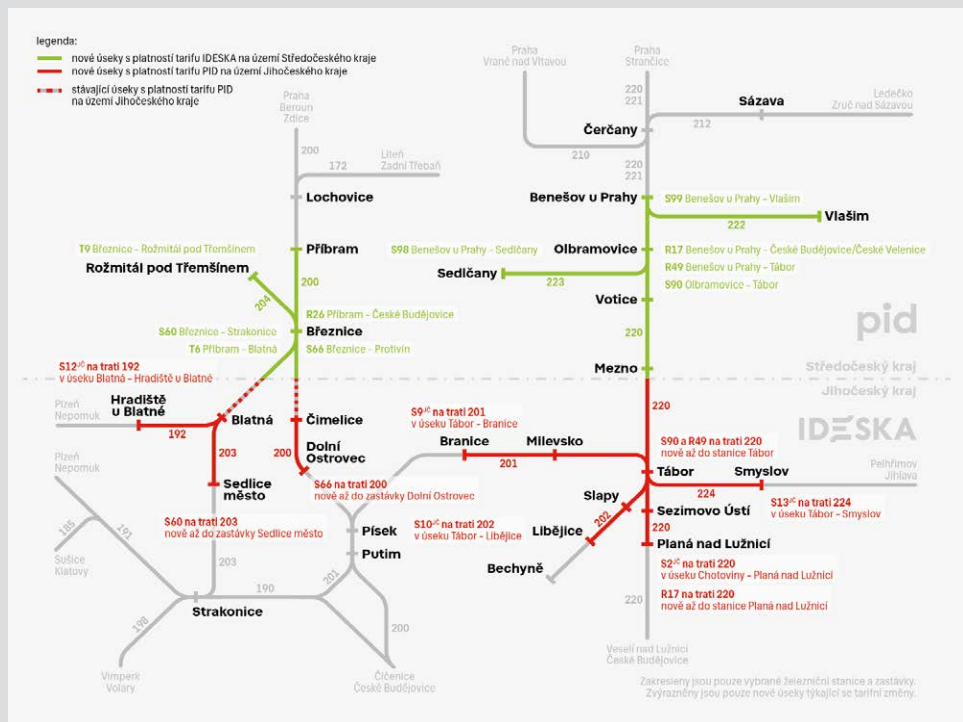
legenda:
nové úseky s platností tarifu IDSKA na území Středočeského kraje
nové úseky s platností tarifu PID na území Jihočeského kraje
stávající úseky s platností tarifu PID na území Jihočeského kraje

Praha Vrané nad Vltavou
Praha Strančice
200
221
221
Sázava
Ledečko Zruč nad Sázavou
212
Čerčany
210
220
221
Praha Beroun Zdice
200
172
Liteň Zadní Třebaň
Lochovice
Benešov u Prahy
S99 Benešov u Prahy - Vlašim
222
Vlašim
T9 Březnice - Rožmitál pod Třemšínem
Příbram
S98 Benešov u Prahy - Sedlčany
Olbramovice
R17 Benešov u Prahy - České Budějovice/České Velenice
Rožmitál pod Třemšínem
R49 Benešov u Prahy - Tábor
Sedlčany
223
S90 Olbramovice - Tábor
200
204
Votice
R26 Příbram - České Budějovice
S60 Březnice - Strakonice
Březnice
220
pid
T6 Příbram - Blatná
S66 Březnice - Protivín
Mezno
S12$^{JC}$ na trati 192 v úseku Blatná - Hradiště u Blatné
Středočeský kraj
Jihočeský kraj
Plzeň Nepomuk
Hradiště u Blatné
220
192
Blatná
Čimelice
S9$^{JC}$ na trati 201 v úseku Tábor - Branice
IDESKA
203
200
Dolní Ostrovec
Branice
Milevsko
S90 a R49 na trati 220 nově až do stanice Tábor
Plzeň Nepomuk
201
Tábor
Smyslov
Pelhřimov Jihlava
Sedlice město
S66 na trati 200 nově až do zastávky Dolní Ostrovec
Slapy
224
S13$^{JC}$ na trati 224 v úseku Tábor - Smyslov
185
191
Písek
Sezimovo Ústí
S60 na trati 203 nově až do zastávky Sedlice město
S10$^{JC}$ na trati 202 v úseku Tábor - Libějice
Libějice
202
220
Putim
Planá nad Lužnicí
Sušice Klatovy
203
S2$^{JC}$ na trati 220 v úseku Chotoviny - Planá nad Lužnicí
Bechyně
190
201
Strakonice
R17 na trati 220 nově až do stanice Planá nad Lužnicí
198
200
220
Vimperk Volary
Číčenice České Budějovice
Veselí nad Lužnicí České Budějovice
Zakresleny jsou pouze vybrané železniční stanice a zastávky. Zvýrazněny jsou pouze nové úseky týkající se tarifní změny.